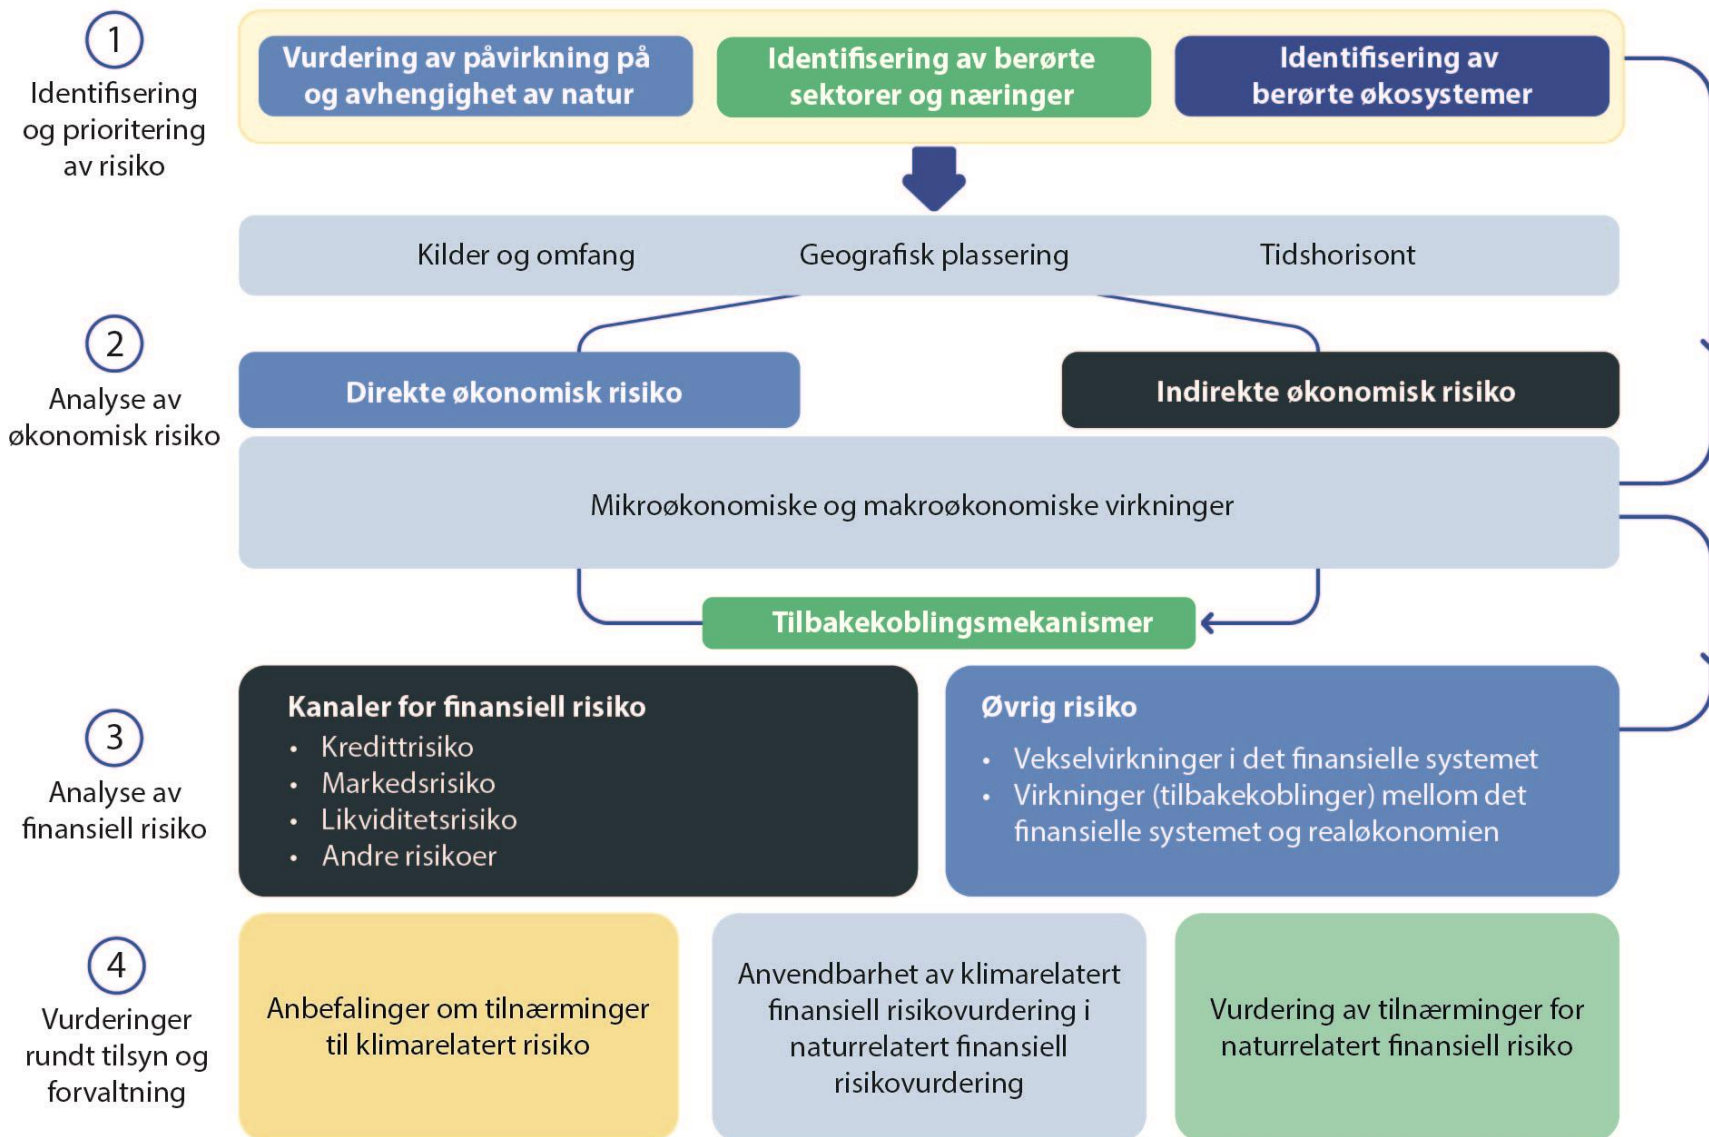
1
Identifisering og prioritering av risiko

Vurdering av påvirkning på og avhengighet av natur

Identifisering av berørte sektorer og næringer

Identifisering av berørte økosystemer

Kilder og omfang

Geografisk plassering

Tidshorisont

2
Analyse av økonomisk risiko

Direkte økonomisk risiko

Indirekte økonomisk risiko

Mikroøkonomiske og makroøkonomiske virkninger

Tilbakekoblingsmekanismer

3
Analyse av finansiell risiko

Kanaler for finansiell risiko
• Kredittrisiko
• Markedsrisiko
• Likviditetsrisiko
• Andre risikoer

Øvrig risiko
• Vekselvirkninger i det finansielle systemet
• Virkninger (tilbakekoblinger) mellom det finansielle systemet og realøkonomien

4
Vurderinger rundt tilsyn og forvaltning

Anbefalinger om tilnærminger til klimarelatert risiko

Anvendbarhet av klimarelatert finansiell risikovurdering i naturrelatert finansiell risikovurdering

Vurdering av tilnærminger for naturrelatert finansiell risiko